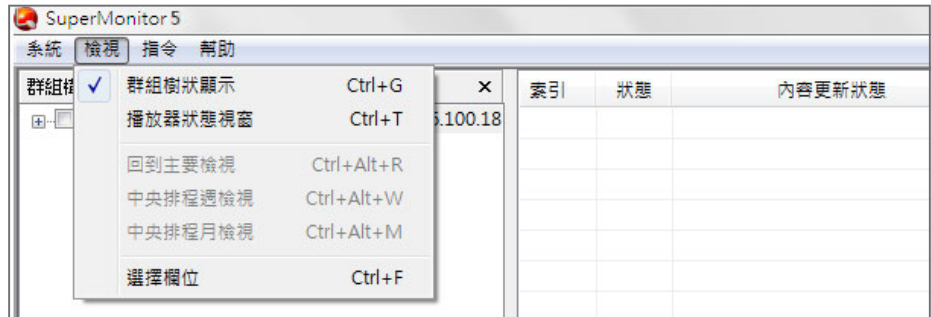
SuperMonitor 5

系統 檢視 指令 幫助

群組樹 ×

5.100.18

✓ 群組樹狀顯示 Ctrl+G
播放器狀態視窗 Ctrl+T
回到主要檢視 Ctrl+Alt+R
中央排程週檢視 Ctrl+Alt+W
中央排程月檢視 Ctrl+Alt+M
選擇欄位 Ctrl+F

| 索引 | 狀態 | 內容更新狀態 |
|---|---|---|